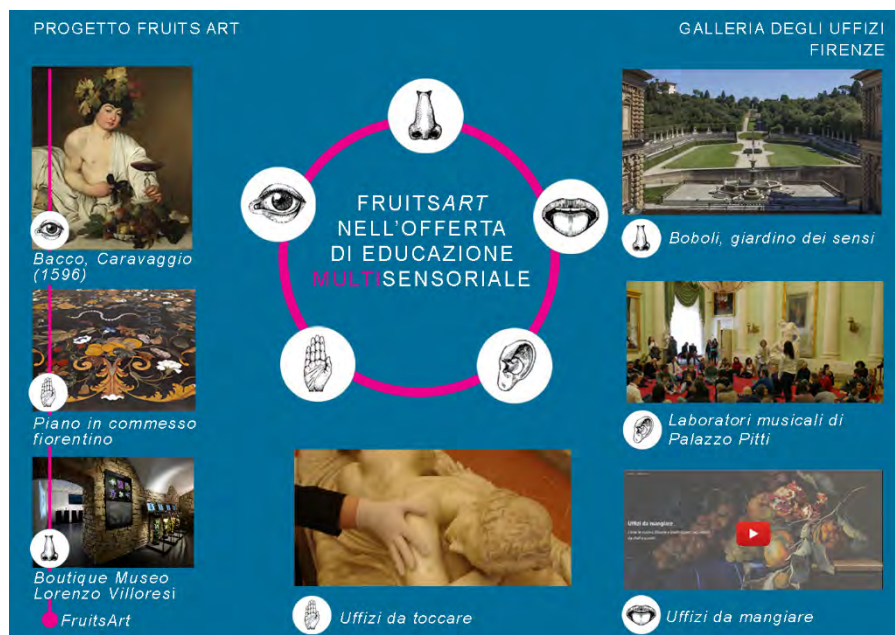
PROGETTO FRUITS ART

GALLERIA DEGLI UFFIZI
FIRENZE

FRUITSART NELL'OFFERTA DI EDUCAZIONE MULTISENSORIALE

Bacco, Caravaggio (1596)

Piano in commesso fiorentino

Boutique Museo Lorenzo Villoresi

FruitsArt

Uffizi da toccare

Boboli, giardino dei sensi

Laboratori musicali di Palazzo Pitti

Uffizi da mangiare

Uffizi da mangiare